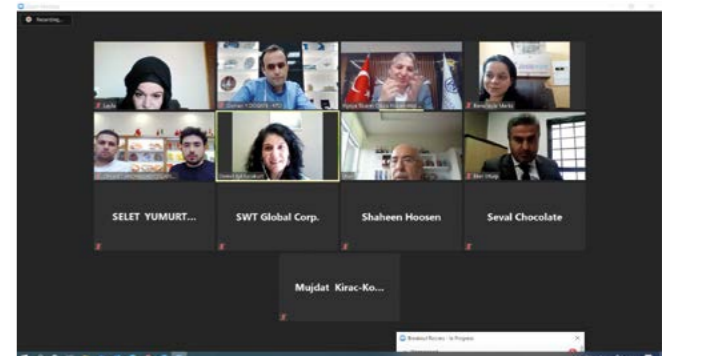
Recording...

Leyla

Osman | ISYAD | KTO

Konya Ticaret Odası

Berkeloğlu Melis

Firdevs Ağırbaşlı

Ilker Ulusoy

SELET YUMURT...

SWT Global Corp.

Shaheen Hoosen

Seval Chocolate

Mujdat Kirac-Ko...

Breakout Rooms - In Progress